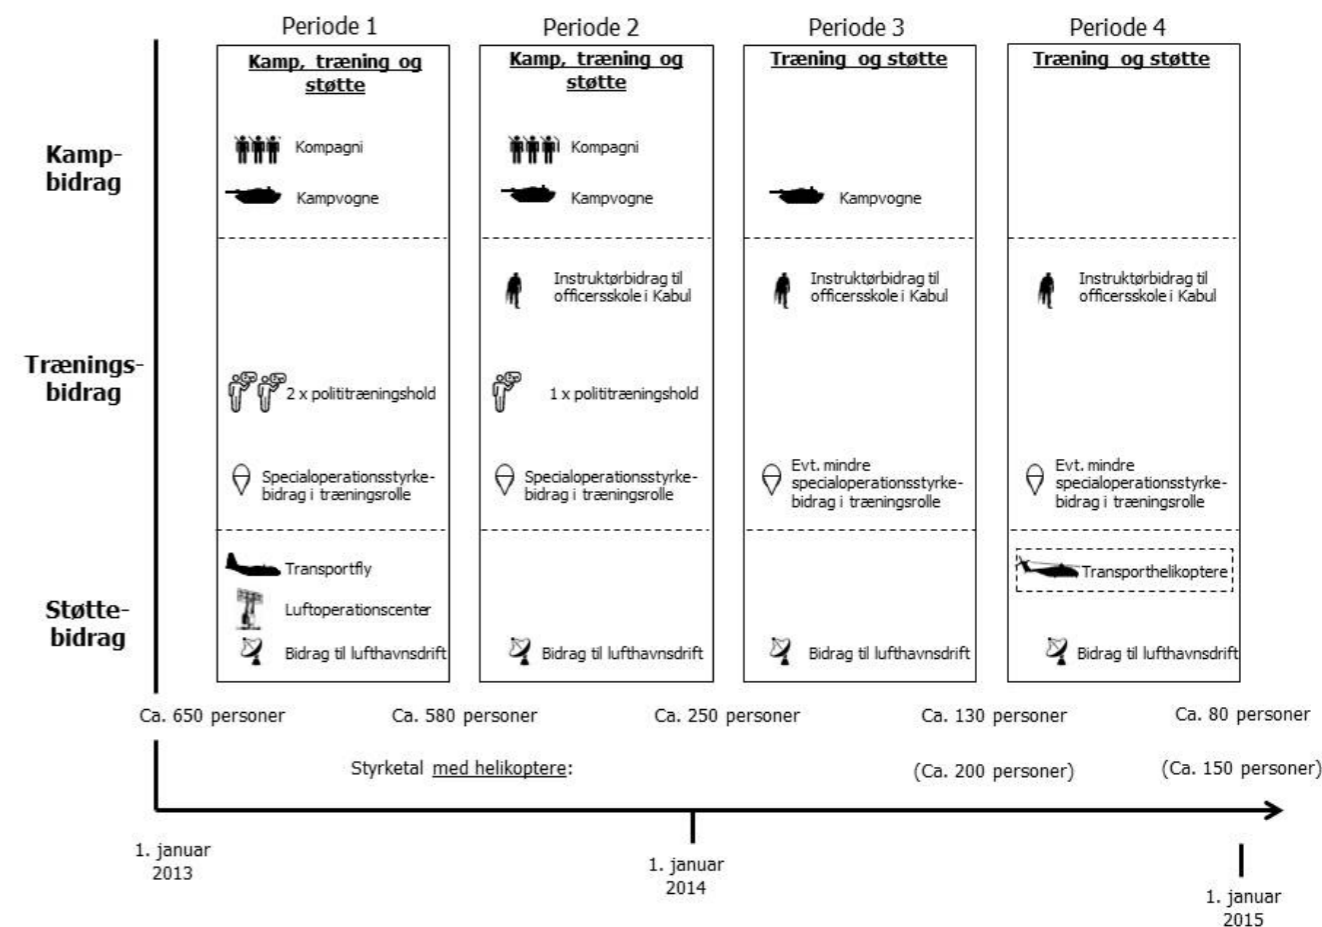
Periode 1

Kamp, træning og støtte

Kompagni

Kampvogne

2 x politiræningshold

Specialoperationsstyrkebidrag i træningsrolle

Transportfly

Luftoperationscenter

Bidrag til lufthavnsdrift

Periode 2

Kamp, træning og støtte

Kompagni

Kampvogne

Instruktørbidrag til officersskole i Kabul

1 x politiræningshold

Specialoperationsstyrkebidrag i træningsrolle

Bidrag til lufthavnsdrift

Periode 3

Træning og støtte

Kampvogne

Instruktørbidrag til officersskole i Kabul

Evt. mindre specialoperationsstyrkebidrag i træningsrolle

Bidrag til lufthavnsdrift

Periode 4

Træning og støtte

Instruktørbidrag til officersskole i Kabul

Evt. mindre specialoperationsstyrkebidrag i træningsrolle

Transporthelikoptere

Bidrag til lufthavnsdrift

Kampbidrag

Træningsbidrag

Støttebidrag

Ca. 650 personer

Ca. 580 personer

Ca. 250 personer

Ca. 130 personer

Ca. 80 personer

Styrketal med helikoptere:

(Ca. 200 personer)

(Ca. 150 personer)

1. januar 2013

1. januar 2014

1. januar 2015